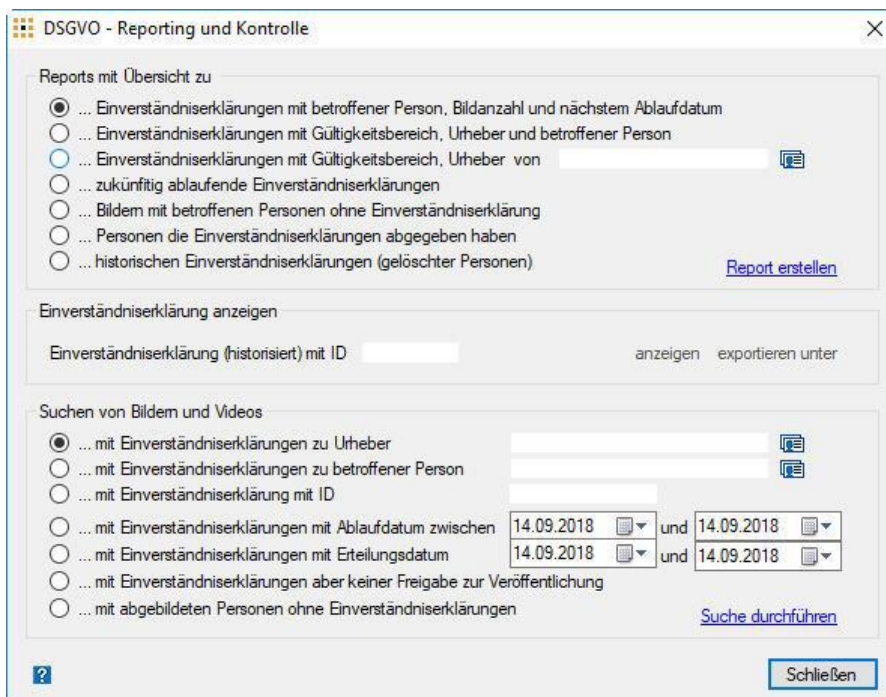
DSGVO - Reporting und Kontrolle

Reports mit Übersicht zu

... Einverständniserklärungen mit betroffener Person, Bildanzahl und nächstem Ablaufdatum
... Einverständniserklärungen mit Gültigkeitsbereich, Urheber und betroffener Person
... Einverständniserklärungen mit Gültigkeitsbereich, Urheber von
... zukünftig ablaufende Einverständniserklärungen
... Bildern mit betroffenen Personen ohne Einverständniserklärung
... Personen die Einverständniserklärungen abgegeben haben
... historischen Einverständniserklärungen (gelöschter Personen)

Report erstellen

Einverständniserklärung anzeigen

Einverständniserklärung (historisiert) mit ID

anzeigen exportieren unter

Suchen von Bildern und Videos

... mit Einverständniserklärungen zu Urheber
... mit Einverständniserklärungen zu betroffener Person
... mit Einverständniserklärung mit ID
... mit Einverständniserklärungen mit Ablaufdatum zwischen 14.09.2018 und 14.09.2018
... mit Einverständniserklärungen mit Erteilungsdatum 14.09.2018 und 14.09.2018
... mit Einverständniserklärungen aber keiner Freigabe zur Veröffentlichung
... mit abgebildeten Personen ohne Einverständniserklärungen

Suche durchführen

?

Schließen